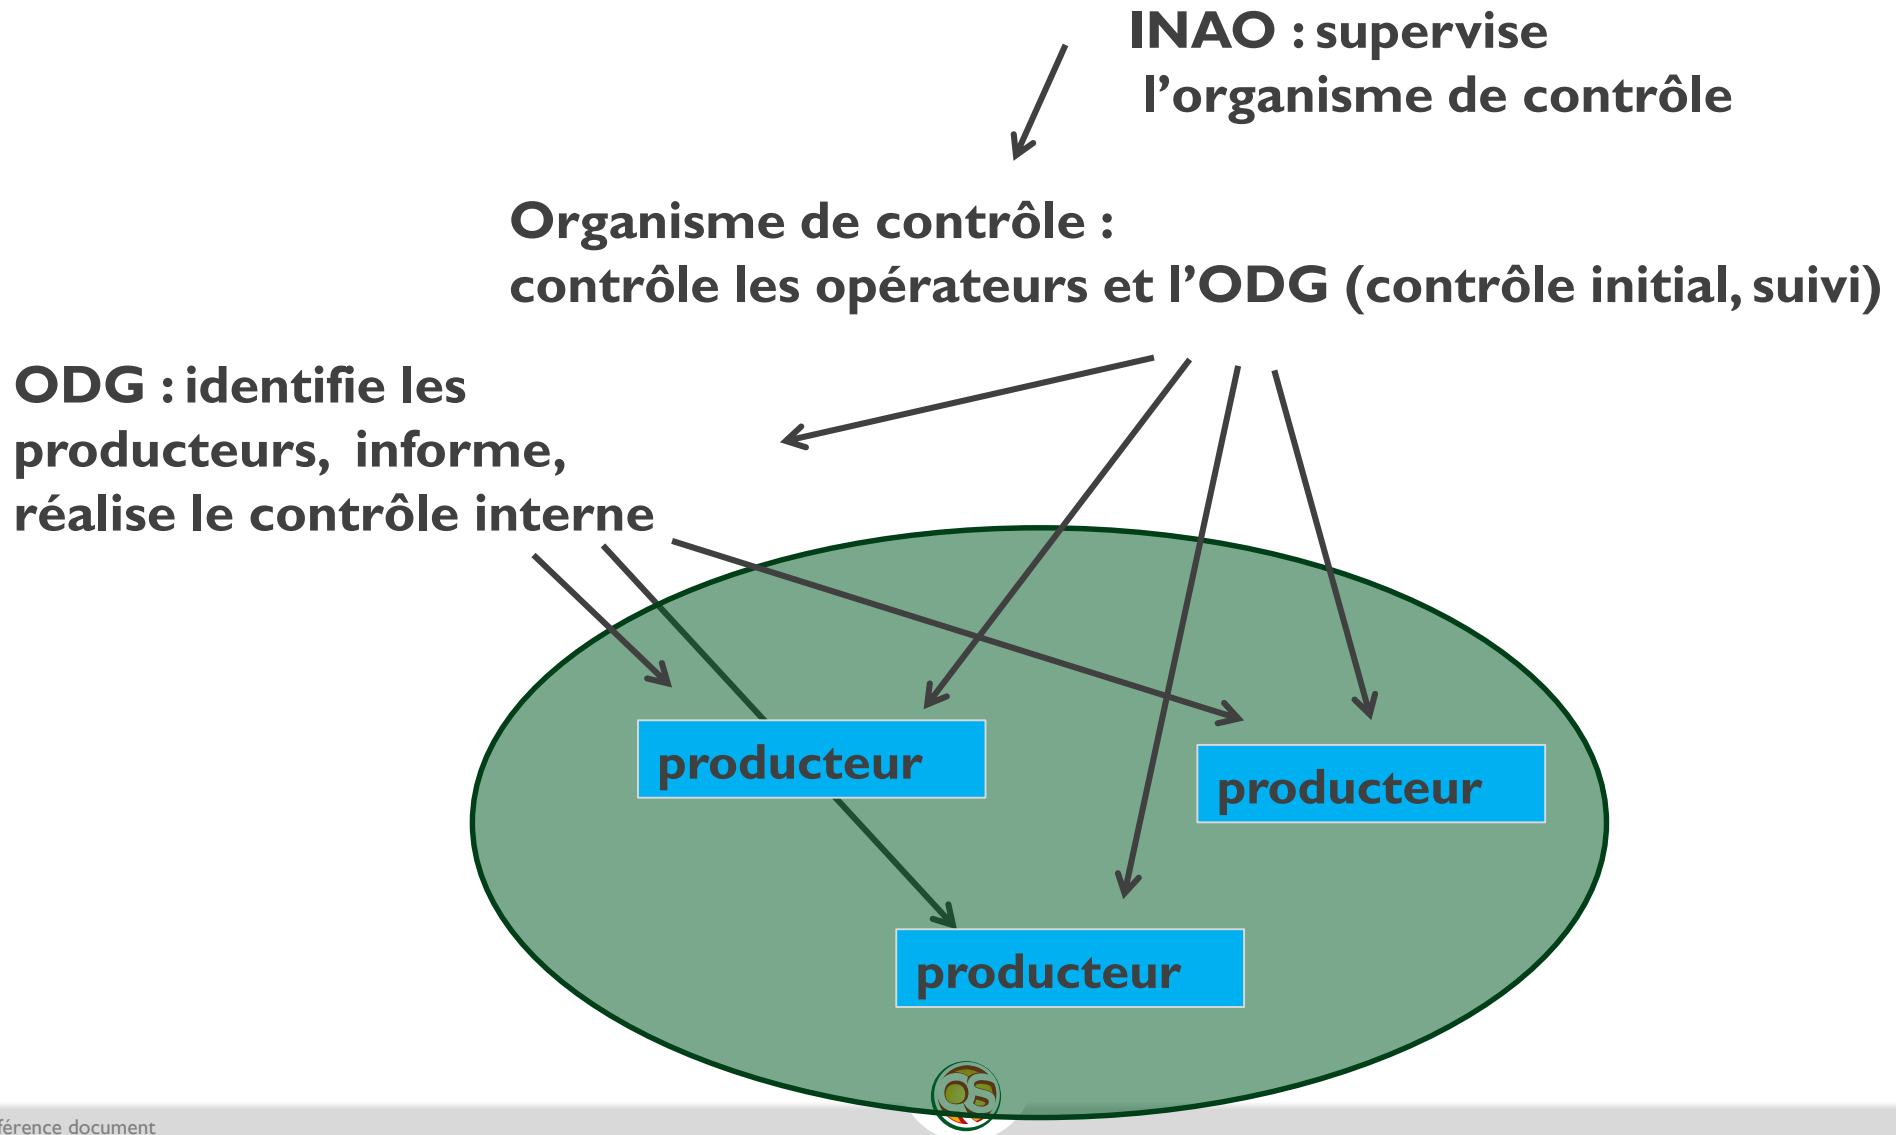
INAO : supervise l’organisme de contrôle

Organisme de contrôle : contrôle les opérateurs et l’ODG (contrôle initial, suivi)

ODG : identifie les producteurs, informe, réalise le contrôle interne

producteur

producteur

producteur

OS

férence document